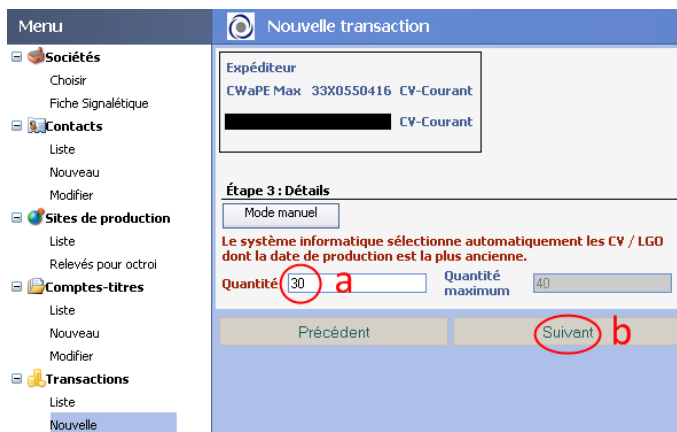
Menu

Sociétés
Choisir
Fiche Signalétique
Contacts
Liste
Nouveau
Modifier
Sites de production
Liste
Relevés pour octroi
Comptes-titres
Liste
Nouveau
Modifier
Transactions
Liste
Nouvelle

Nouvelle transaction

Expéditeur
CWaPE Max 33X0550416 CV-Courant
CV-Courant

Étape 3 : Détails
Mode manuel
Le système informatique sélectionne automatiquement les CV / LGO dont la date de production est la plus ancienne.
Quantité 30 a
Quantité maximum 40

Précédent
Suivant b